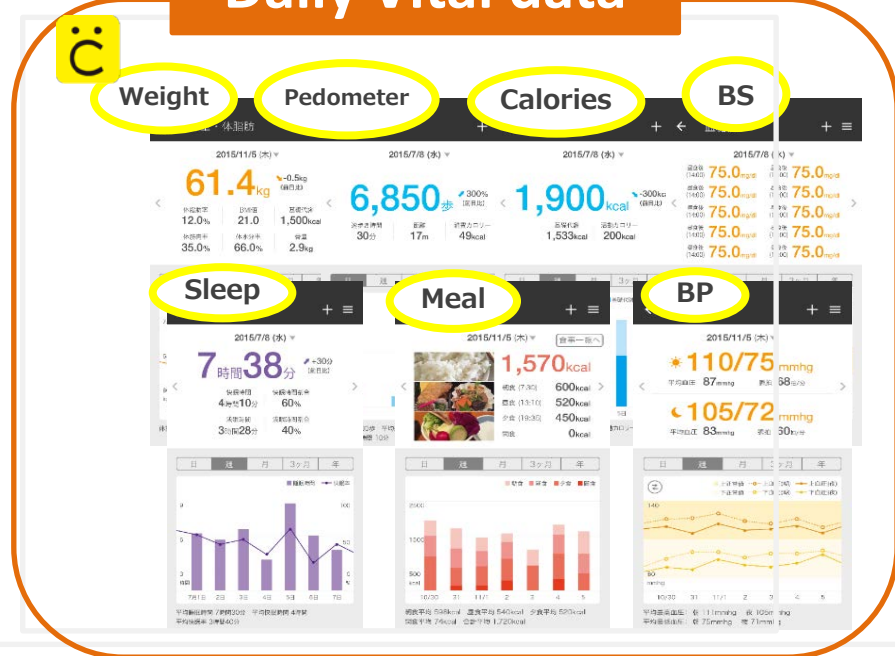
Daily vital data

Weight

Pedometer

Calories

BS

2015/11/5 (木)

61.4kg

-0.5kg (前日比)

12.0%

21.0

1,500kcal

35.0%

66.0%

2.9kg

2015/7/8 (水)

6,850歩

300% (前日比)

30分

17m

49kcal

2015/7/8 (水)

1,900kcal

-300kcal (前日比)

1,533kcal

200kcal

2015/7/8 (水)

75.0mg/dl 75.0mg/dl

75.0mg/dl 75.0mg/dl

75.0mg/dl 75.0mg/dl

75.0mg/dl 75.0mg/dl

75.0mg/dl 75.0mg/dl

Sleep

Meal

BP

2015/7/8 (水)

7時間38分

+30分 (前日比)

4時間10分

60%

3時間28分

40%

2015/11/5 (水)

食事一覧へ

1,570kcal

朝食 (7:30) 600kcal

昼食 (11:10) 520kcal

夕食 (18:30) 450kcal

間食 0kcal

2015/11/5 (木)

110/75mmhg

87mmhg

68

105/72mmhg

83mmhg

60

日 週 月 3ヶ月 年

日 週 月 3ヶ月 年

日 週 月 3ヶ月 年

2000

1000

500

140

7/31 1日 2日 3日 4日 5日 6日 7日

10/30 31 11/1 2 3 4 5

10/30 31 11/1 2 3 4 5